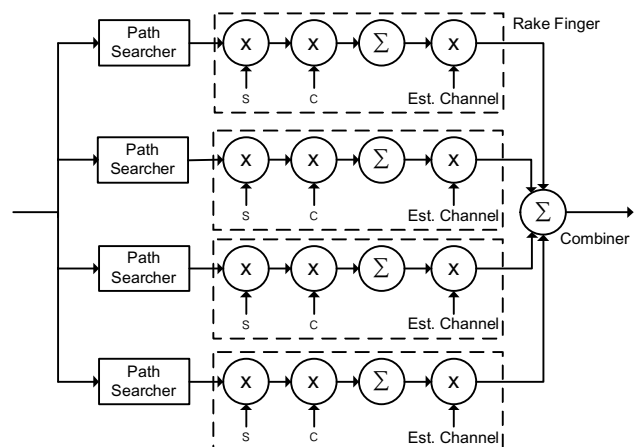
Rake Finger

Path Searcher
x
s
x
c
$\sum$
x
Est. Channel

Path Searcher
x
s
x
c
$\sum$
x
Est. Channel

$\sum$
Combiner

Path Searcher
x
s
x
c
$\sum$
x
Est. Channel

Path Searcher
x
s
x
c
$\sum$
x
Est. Channel